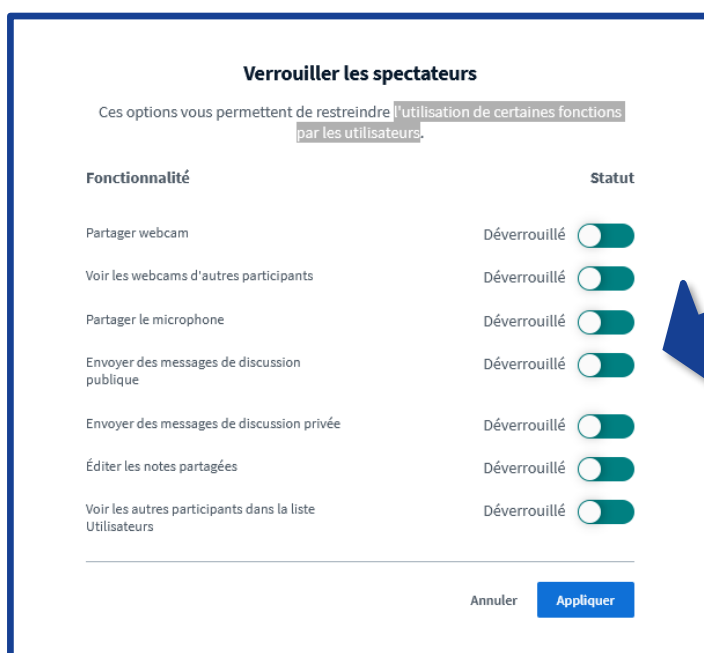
Verrouiller les spectateurs

Ces options vous permettent de restreindre l'utilisation de certaines fonctions par les utilisateurs.

| Fonctionnalité | Statut |
|---|---|
| Partager webcam | Déverrouillé |
| Voir les webcams d'autres participants | Déverrouillé |
| Partager le microphone | Déverrouillé |
| Envoyer des messages de discussion publique | Déverrouillé |
| Envoyer des messages de discussion privée | Déverrouillé |
| Éditer les notes partagées | Déverrouillé |
| Voir les autres participants dans la liste Utilisateurs | Déverrouillé |

Annuler Appliquer